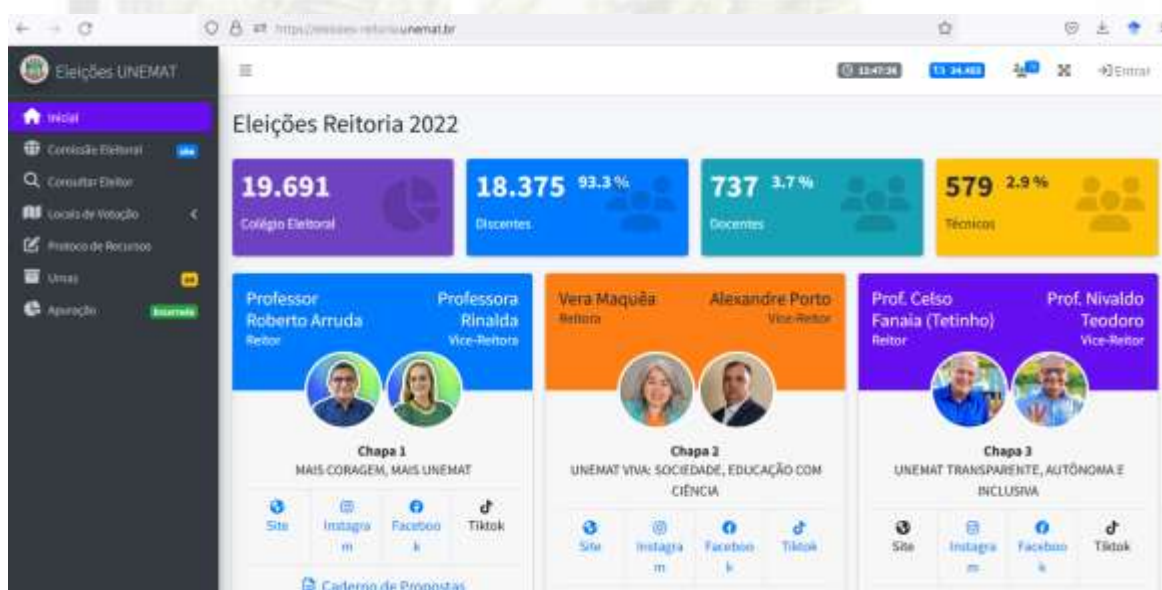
https://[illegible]unemat.br

Eleições UNEMAT

Início
Comissão Eleitoral
Consultar Eleitor
Locais de Votação
Protocolo de Recursos
Urnas
Apuração Encerrada

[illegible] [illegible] Entrar

Eleições Reitoria 2022

19.691
Colégio Eleitoral

18.375 93.3%
Discentes

737 3.7%
Docentes

579 2.9%
Técnicos

Professor Roberto Arruda
Reitor
Professora Rinalda
Vice-Reitora

Chapa 1
MAIS CORAGEM, MAIS UNEMAT

Site
Instagram
Facebook
Tiktok

Caderno de Propostas

Vera Maquêa
Reitora
Alexandre Porto
Vice-Reitor

Chapa 2
UNEMAT VIVA: SOCIEDADE, EDUCAÇÃO COM CIÊNCIA

Site
Instagram
Facebook
Tiktok

Prof. Celso Fanaia (Tetinho)
Reitor
Prof. Nivaldo Teodoro
Vice-Reitor

Chapa 3
UNEMAT TRANSPARENTE, AUTÔNOMA E INCLUSIVA

Site
Instagram
Facebook
Tiktok